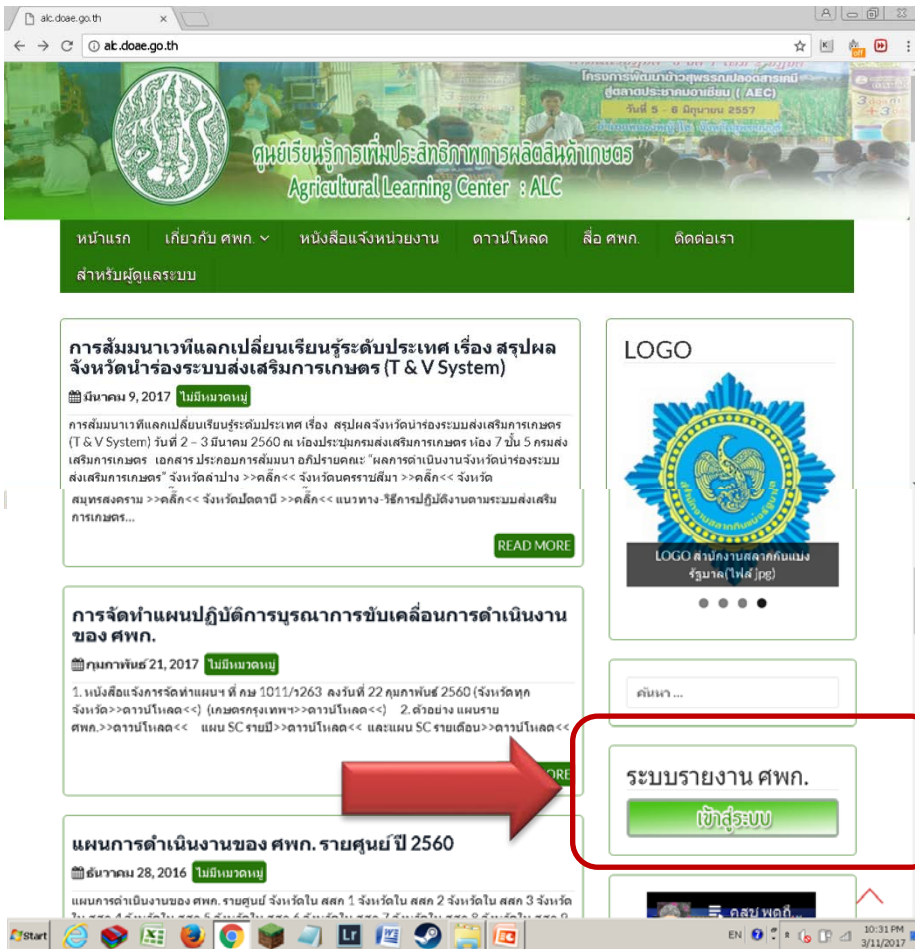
alc.doae.go.th
alc.doae.go.th

โครงการพัฒนาข้าวสุพรรณปลอดสารเคมีสู่ตลาดประชาคมอาเซียน (AEC)
วันที่ 5 - 6 มิถุนายน 2557

ศูนย์เรียนรู้การเพิ่มประสิทธิภาพการผลิตสินค้าเกษตร
Agricultural Learning Center : ALC

หน้าแรก | เกี่ยวกับ ศพก. | หนังสือแจ้งหน่วยงาน | ดาวน์โหลด | สื่อ ศพก. | ติดต่อเรา | สำหรับผู้ดูแลระบบ

การสัมมนาเวทีแลกเปลี่ยนเรียนรู้ระดับประเทศ เรื่อง สรุปผลจังหวัดนำร่องระบบส่งเสริมการเกษตร (T & V System)

มีนาคม 9, 2017 ไม่มีหมวดหมู่

การสัมมนาเวทีแลกเปลี่ยนเรียนรู้ระดับประเทศ เรื่อง สรุปผลจังหวัดนำร่องระบบส่งเสริมการเกษตร (T & V System) วันที่ 2 – 3 มีนาคม 2560 ณ ห้องประชุมกรมส่งเสริมการเกษตร ห้อง 7 ชั้น 5 กรมส่งเสริมการเกษตร เอกสาร ประกอบการสัมมนา อภิปรายคณะ "ผลการดำเนินงานจังหวัดนำร่องระบบส่งเสริมการเกษตร" จังหวัดลำปาง >>คลิ๊ก<< จังหวัดนครราชสีมา >>คลิ๊ก<< จังหวัดสมุทรสงคราม >>คลิ๊ก<< จังหวัดปัตตานี >>คลิ๊ก<< แนวทาง-วิธีการปฏิบัติงานตามระบบส่งเสริมการเกษตร...

READ MORE

การจัดทำแผนปฏิบัติการบูรณาการขับเคลื่อนการดำเนินงานของ ศพก.

กุมภาพันธ์ 21, 2017 ไม่มีหมวดหมู่

1. หนังสือแจ้งการจัดทำแผนฯ ที่ กษ 1011/ว263 ลงวันที่ 22 กุมภาพันธ์ 2560 (จังหวัดทุกจังหวัด>>ดาวน์โหลด<<) (เกษตรกรุงเทพฯ>>ดาวน์โหลด<<) 2. ตัวอย่าง แผนราย ศพก.>>ดาวน์โหลด<< แผน SC รายปี>>ดาวน์โหลด<< และแผน SC รายเดือน>>ดาวน์โหลด<<

ORE

แผนการดำเนินงานของ ศพก. รายศูนย์ ปี 2560

ธันวาคม 28, 2016 ไม่มีหมวดหมู่

แผนการดำเนินงานของ ศพก. รายศูนย์ จังหวัดใน สสก 1 จังหวัดใน สสก 2 จังหวัดใน สสก 3 จังหวัด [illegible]

LOGO

LOGO สำนักงานสลากกินแบ่งรัฐบาล(ไฟล์ jpg)

ค้นหา ...

ระบบรายงาน ศพก.
เข้าสู่ระบบ

Start
EN 10:31 PM 3/11/2017